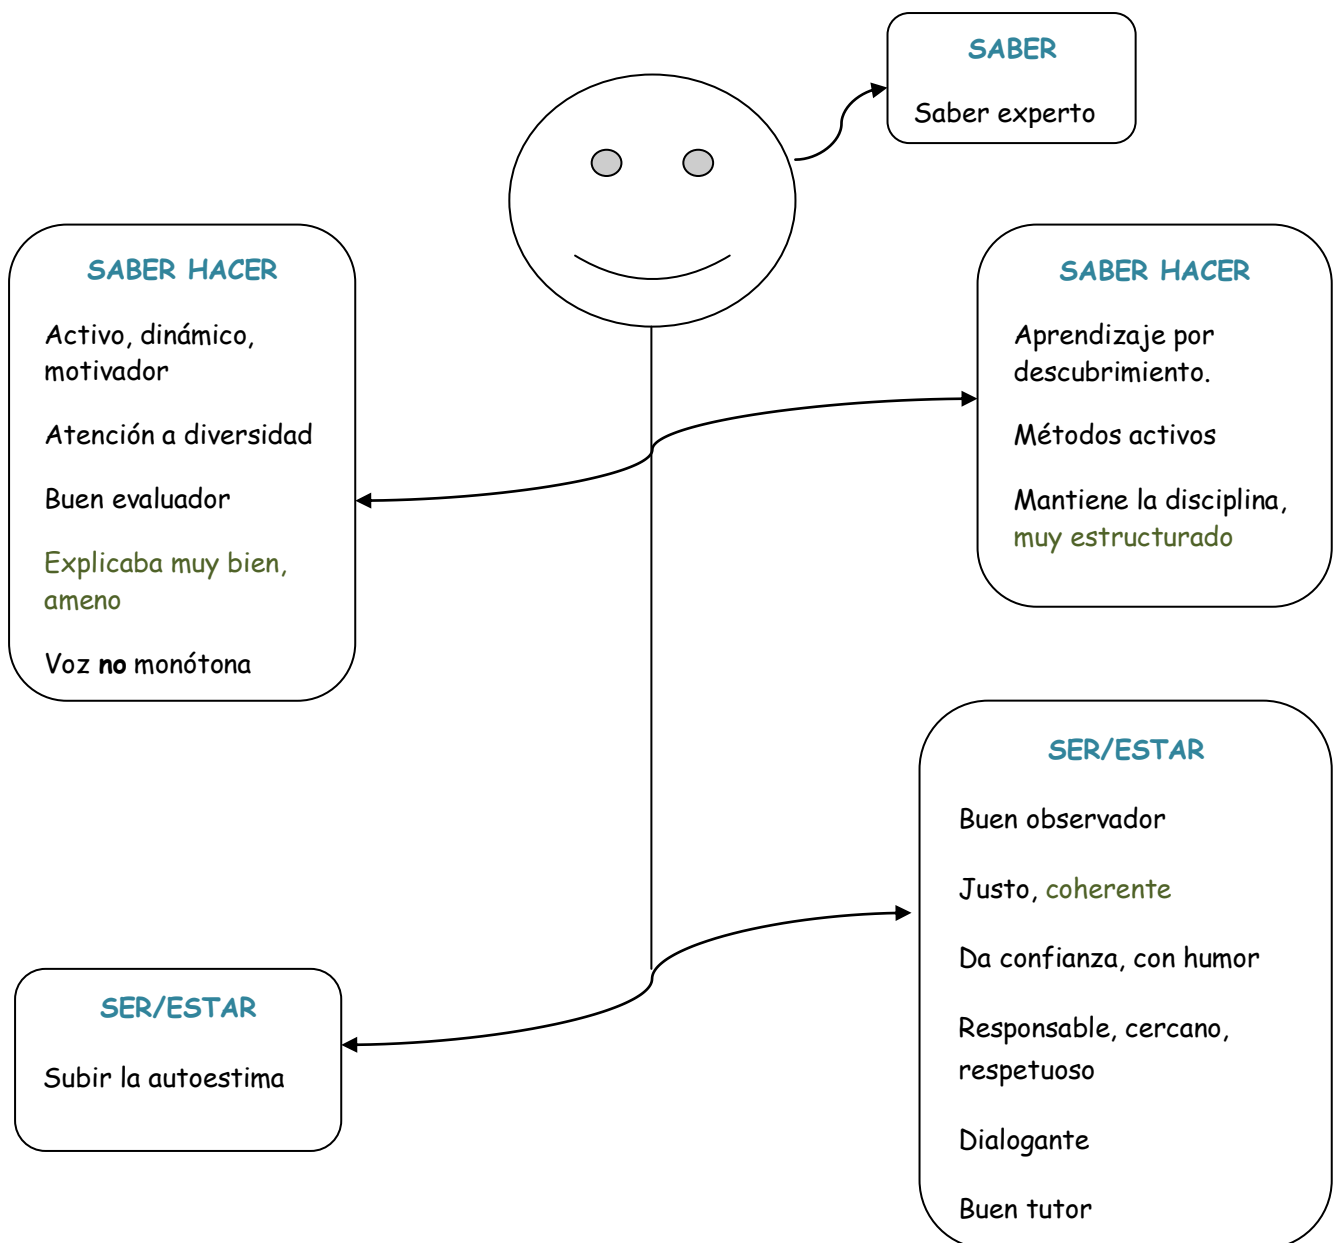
SABER

Saber experto

SABER HACER

Activo, dinámico, motivador

Atención a diversidad

Buen evaluador

Explicaba muy bien, ameno

Voz **no** monótona

SABER HACER

Aprendizaje por descubrimiento.

Métodos activos

Mantiene la disciplina, muy estructurado

SER/ESTAR

Buen observador

Justo, coherente

Da confianza, con humor

Responsable, cercano, respetuoso

Dialogante

Buen tutor

SER/ESTAR

Subir la autoestima